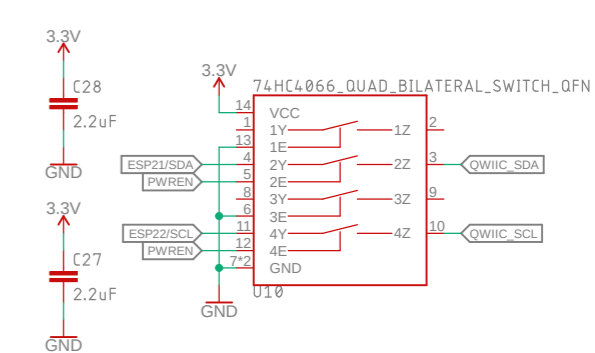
3.3V
C28
2.2uF
GND
3.3V
C27
2.2uF
GND
3.3V
74HC4066_QUAD_BILATERAL_SWITCH_QFN
14 VCC
1 1Y
13 1E
ESP21/SDA 4 2Y
PWREN 5 2E
8 3Y
6 3E
ESP22/SCL 11 4Y
PWREN 12 4E
7*2 GND
1Z 2
2Z 3 QWIIC_SDA
3Z 9
4Z 10 QWIIC_SCL
U10
GND